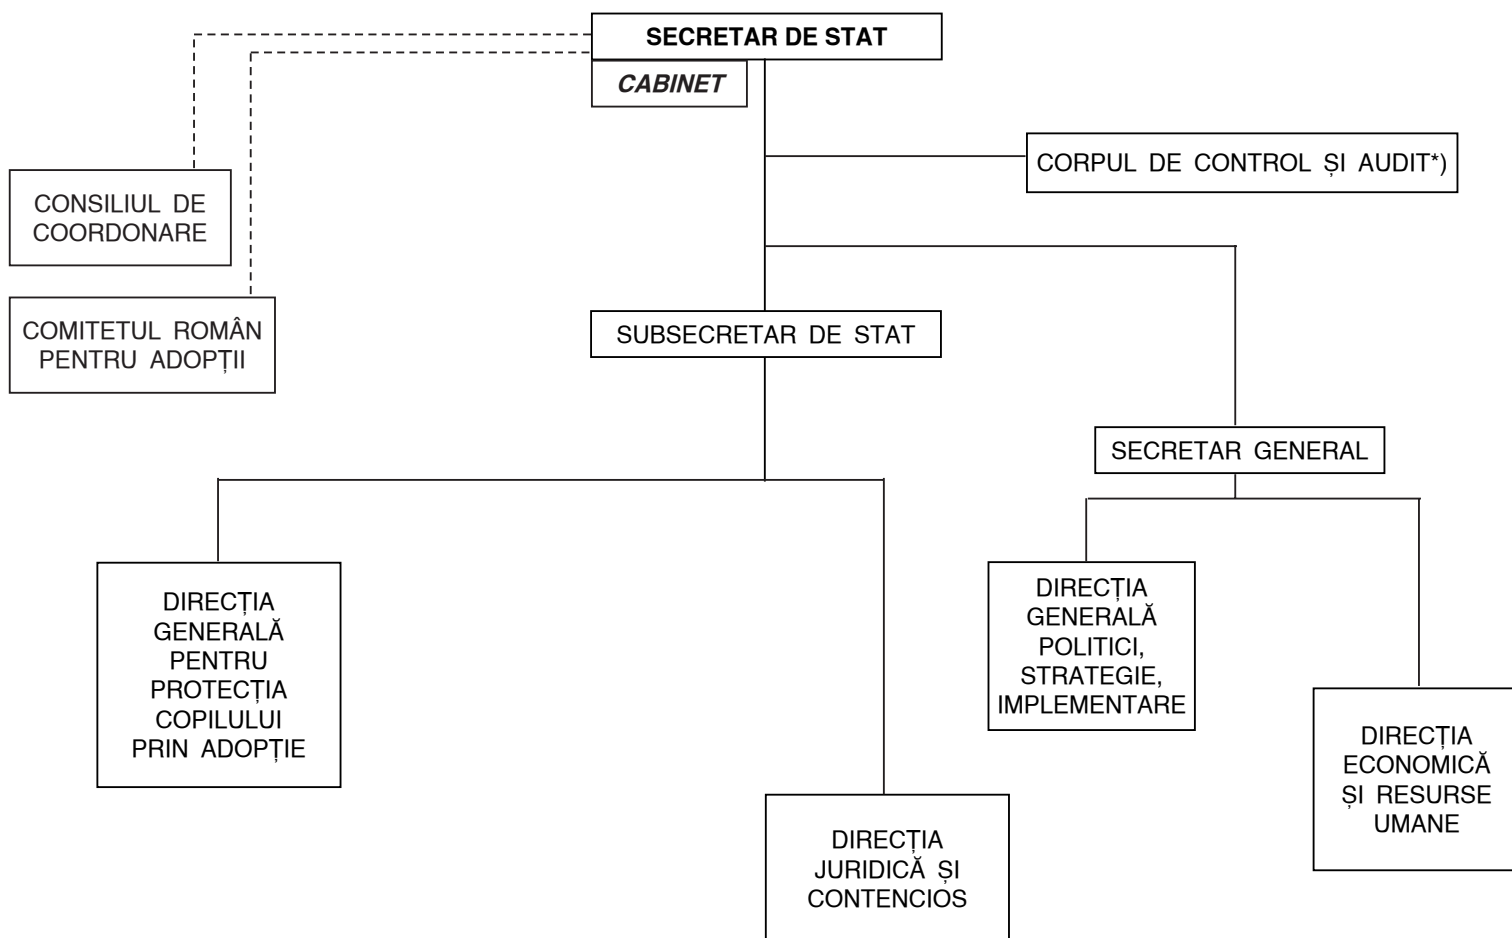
SECRETAR DE STAT

CABINET

CORPUL DE CONTROL ȘI AUDIT*)

CONSILIUL DE COORDONARE

COMITETUL ROMÂN PENTRU ADOPȚII

SUBSECRETAR DE STAT

SECRETAR GENERAL

DIRECȚIA GENERALĂ PENTRU PROTECȚIA COPILULUI PRIN ADOPȚIE

DIRECȚIA JURIDICĂ ȘI CONTENCIOS

DIRECȚIA GENERALĂ POLITICI, STRATEGIE, IMPLEMENTARE

DIRECȚIA ECONOMICĂ ȘI RESURSE UMANE